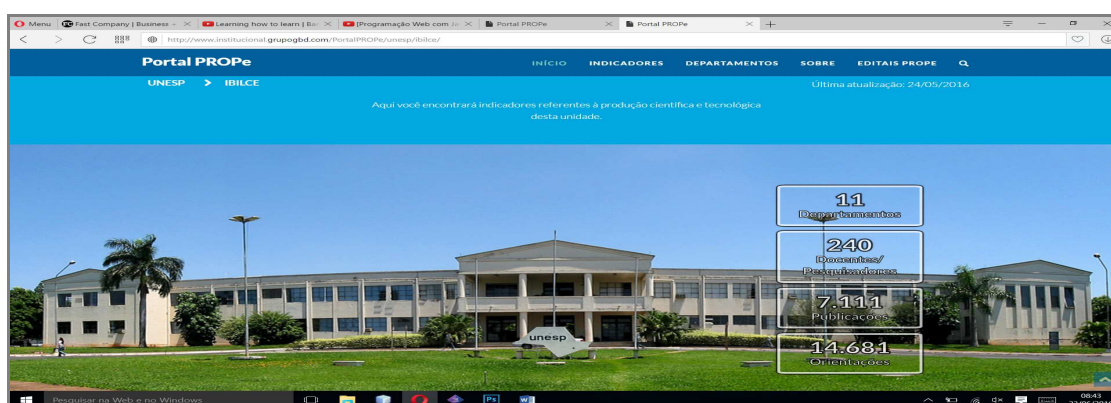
Menu | Fast Company | Business | Learning how to learn | Be | [Programação Web com | Portal PROPe | Portal PROPe

http://www.institucional.grupogbd.com/PortalPROPe/unesp/ibilce/

Portal PROPe

INÍCIO INDICADORES DEPARTAMENTOS SOBRE EDITAIS PROPE

UNESP > IBILCE

Última atualização: 24/05/2016

Aqui você encontrará indicadores referentes à produção científica e tecnológica desta unidade.

11
Departamentos

240
Docentes/
Pesquisadores

7.111
Publicações

14.681
Orientações

unesp

Pesquisar na Web e no Windows

08:43